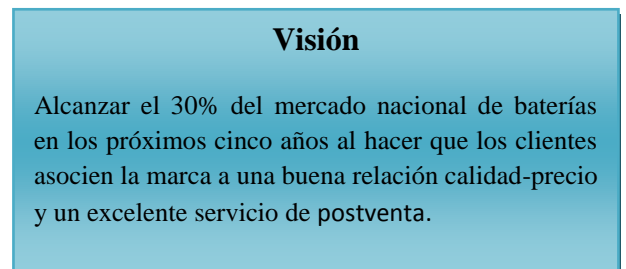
**Visión**

Alcanzar el 30% del mercado nacional de baterías en los próximos cinco años al hacer que los clientes asocien la marca a una buena relación calidad-precio y un excelente servicio de postventa.